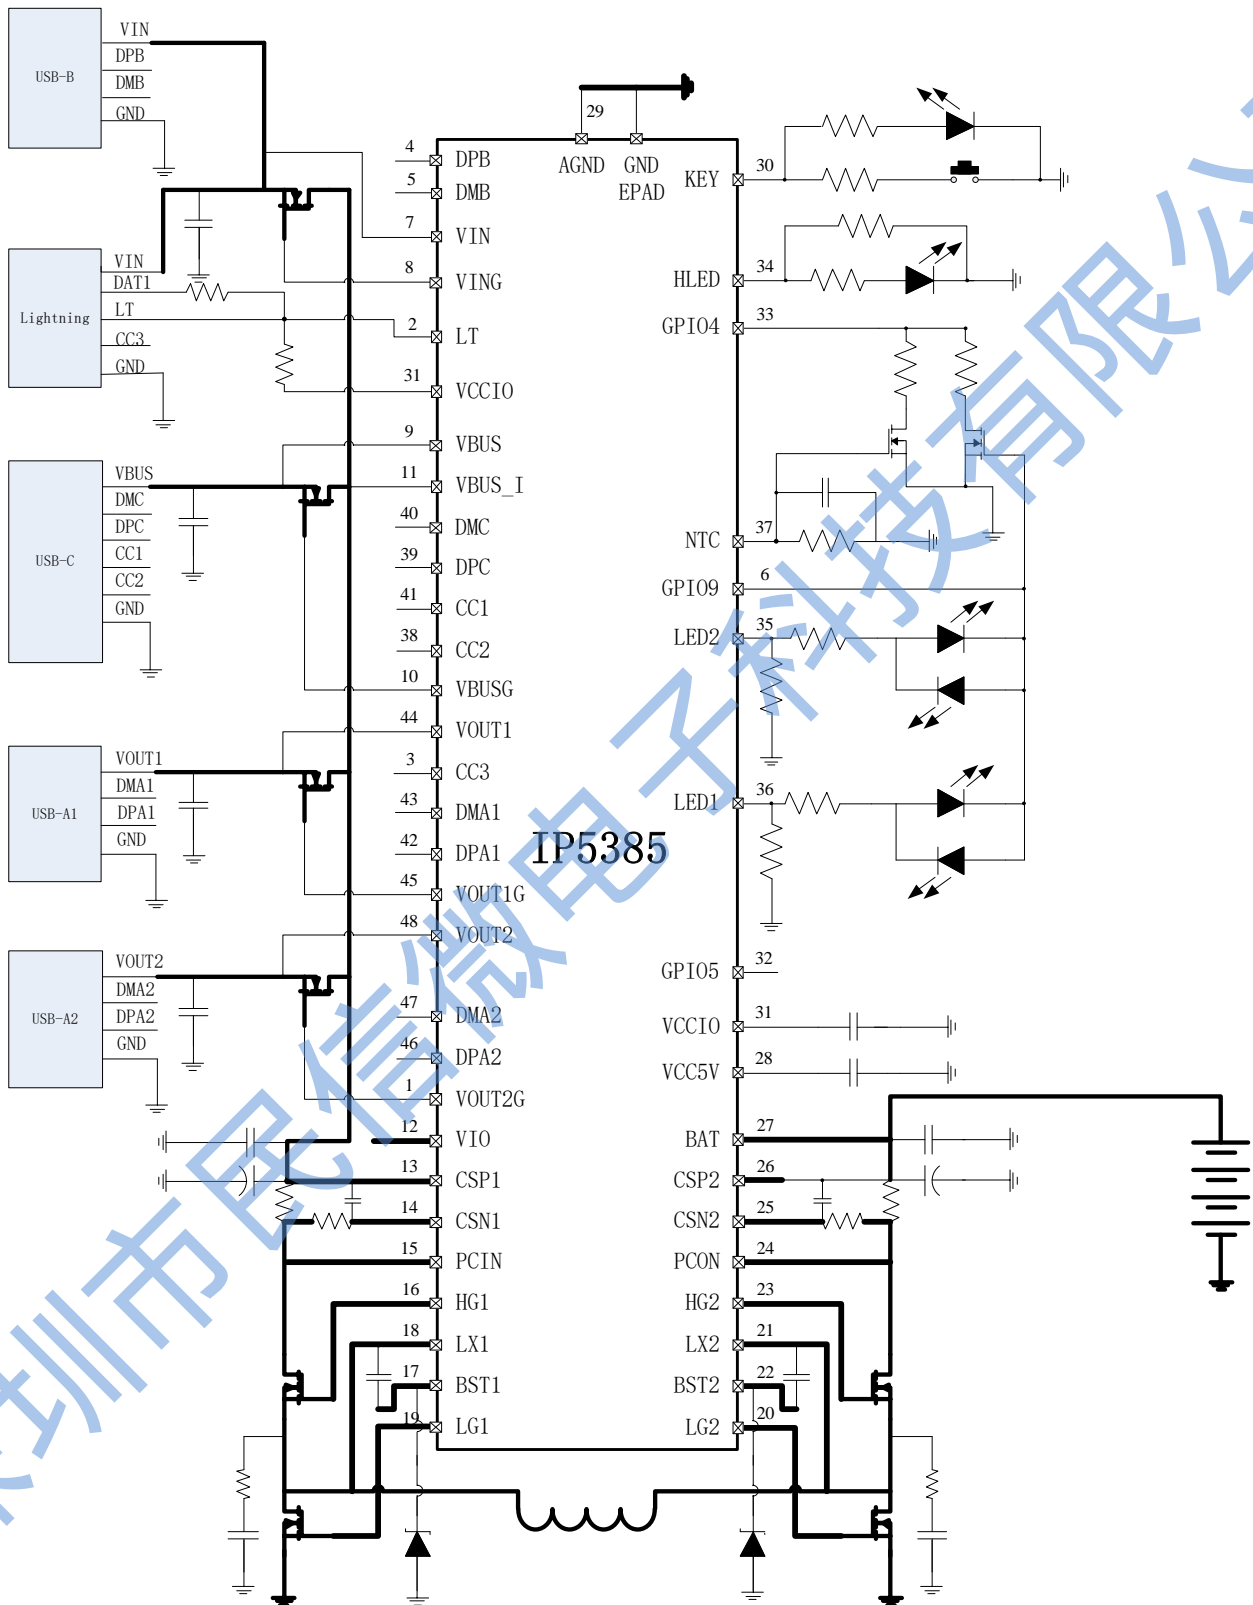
USB-B
VIN
DPB
DMB
GND

Lightning
VIN
DAT1
LT
CC3
GND

USB-C
VBUS
DMC
DPC
CC1
CC2
GND

USB-A1
VOUT1
DMA1
DPA1
GND

USB-A2
VOUT2
DMA2
DPA2
GND

29
AGND
GND
EPAD

4 DPB
5 DMB
7 VIN
8 VING
2 LT
31 VCCIO
9 VBUS
11 VBUS_I
40 DMC
39 DPC
41 CC1
38 CC2
10 VBUSG
44 VOUT1
3 CC3
43 DMA1
42 DPA1
45 VOUT1G
48 VOUT2
47 DMA2
46 DPA2
1 VOUT2G
12 VIO
13 CSP1
14 CSN1
15 PCIN
16 HG1
18 LX1
17 BST1
19 LG1

KEY 30
HLED 34
GPIO4 33
NTC 37
GPIO9 6
LED2 35
LED1 36
GPIO5 32
VCCIO 31
VCC5V 28
BAT 27
CSP2 26
CSN2 25
PCON 24
HG2 23
LX2 21
BST2 22
LG2 20

IP5385

深圳市民信微电子科技有限公